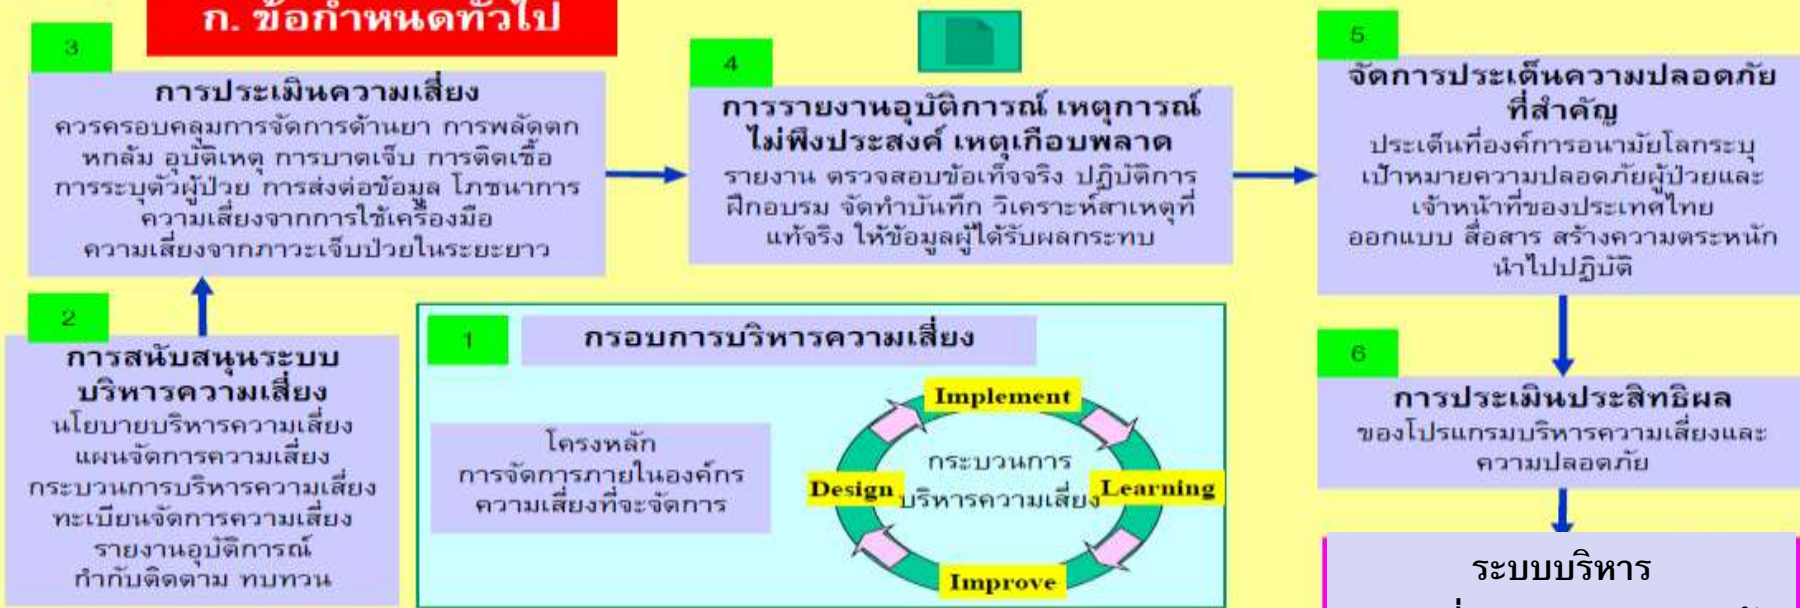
ก. ข้อกำหนดทั่วไป

3

การประเมินความเสี่ยง

ควรครอบคลุมการจัดการด้านยา การพลัดตกหกล้ม อุบัติเหตุ การบาดเจ็บ การติดเชื้อ การระบุตัวผู้ป่วย การส่งต่อข้อมูล โภชนาการ ความเสี่ยงจากการใช้เครื่องมือ ความเสี่ยงจากภาวะเจ็บป่วยในระยะยาว

4

การรายงานอุบัติการณ์ เหตุการณ์ไม่พึงประสงค์ เหตุเกือบพลาด

รายงาน ตรวจสอบข้อเท็จจริง ปฏิบัติการ ฝึกอบรม จัดทำบันทึก วิเคราะห์สาเหตุที่แท้จริง ให้ข้อมูลผู้ได้รับผลกระทบ

5

จัดการประเด็นความปลอดภัยที่สำคัญ

ประเด็นที่องค์การอนามัยโลกระบุ เป้าหมายความปลอดภัยผู้ป่วยและเจ้าหน้าที่ของประเทศไทย ออกแบบ สื่อสาร สร้างความตระหนัก นำไปปฏิบัติ

2

การสนับสนุนระบบบริหารความเสี่ยง

นโยบายบริหารความเสี่ยง แผนจัดการความเสี่ยง กระบวนการบริหารความเสี่ยง ทะเบียนจัดการความเสี่ยง รายงานอุบัติการณ์ กำกับติดตาม ทบทวน

1

กรอบการบริหารความเสี่ยง

โครงหลัก การจัดการภายในองค์กร ความเสี่ยงที่จะจัดการ

Implement

Design

กระบวนการ บริหารความเสี่ยง

Learning

Improve

6

การประเมินประสิทธิผล

ของโปรแกรมบริหารความเสี่ยงและความปลอดภัย

ระบบบริหาร

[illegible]